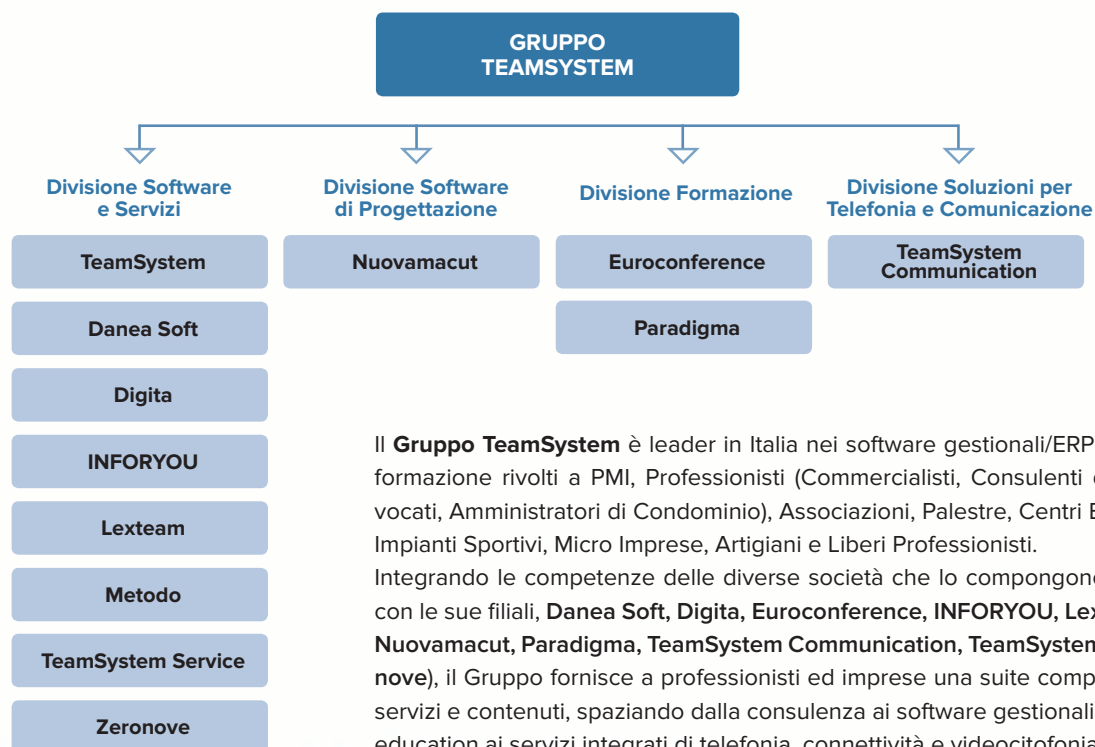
GRUPPO TEAMSYSTEM

Divisione Software e Servizi

Divisione Software di Progettazione

Divisione Formazione

Divisione Soluzioni per Telefonia e Comunicazione

TeamSystem

Nuovamacut

Euroconference

TeamSystem Communication

Danea Soft

Paradigma

Digita

INFORYOU

Lexteam

Metodo

TeamSystem Service

Zeronove

Il **Gruppo TeamSystem** è leader in Italia nei software gestionali/ERP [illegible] formazione rivolti a PMI, Professionisti (Commercialisti, Consulenti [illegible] vocati, Amministratori di Condominio), Associazioni, Palestre, Centri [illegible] Impianti Sportivi, Micro Imprese, Artigiani e Liberi Professionisti.
Integrando le competenze delle diverse società che lo compongon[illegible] con le sue filiali, **Danea Soft, Digita, Euroconference, INFORYOU, Lex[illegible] Nuovamacut, Paradigma, TeamSystem Communication, TeamSyste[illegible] nove**), il Gruppo fornisce a professionisti ed imprese una suite comp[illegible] servizi e contenuti, spaziando dalla consulenza ai software gestionali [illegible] education ai servizi integrati di telefonia, connettività e videocitofonia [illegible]